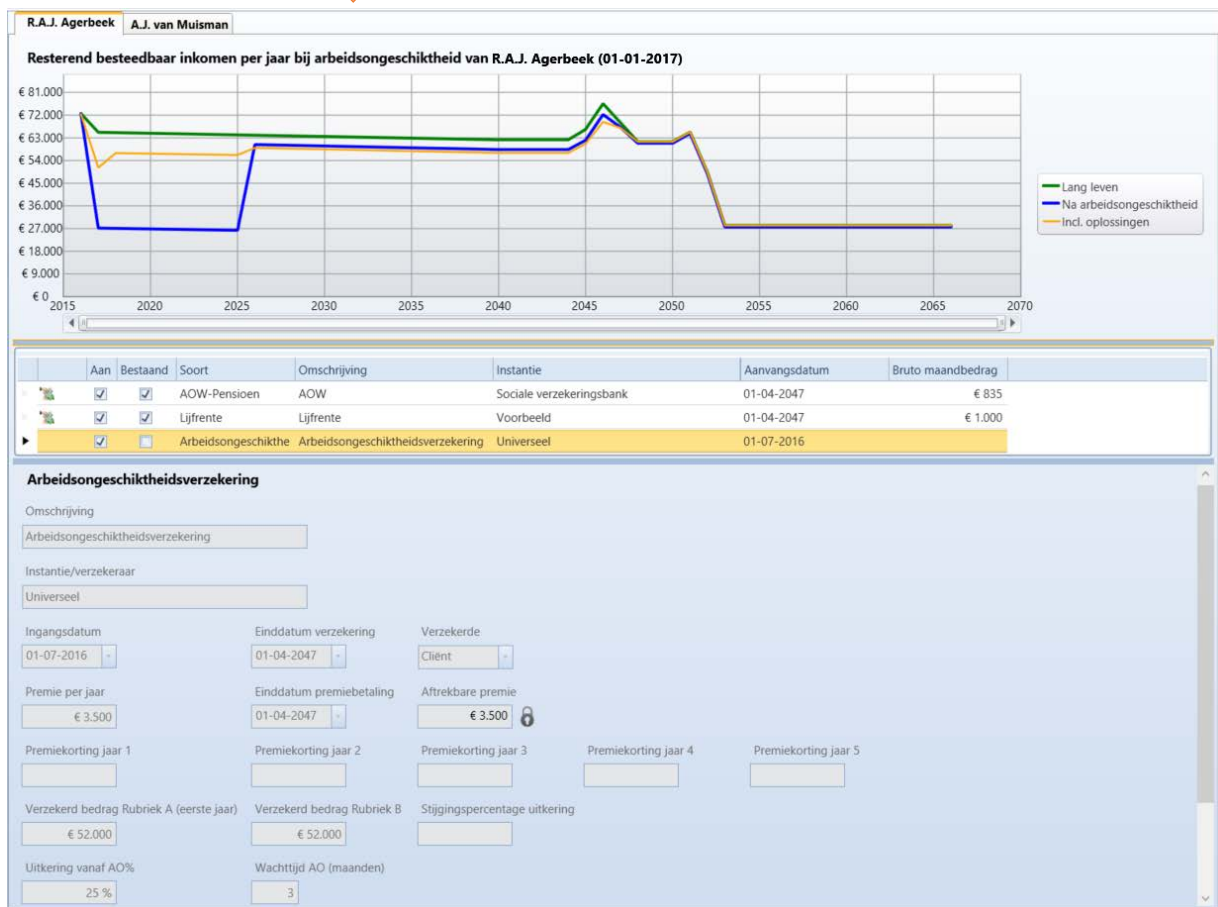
R.A.J. Agerbeek | A.J. van Muisman

Resterend besteedbaar inkomen per jaar bij arbeidsongeschiktheid van R.A.J. Agerbeek (01-01-2017)

€ 81.000
€ 72.000
€ 63.000
€ 54.000
€ 45.000
€ 36.000
€ 27.000
€ 18.000
€ 9.000
€ 0

2015 2020 2025 2030 2035 2040 2045 2050 2055 2060 2065 2070

Lang leven
Na arbeidsongeschiktheid
Incl. oplossingen

| Aan | Bestaand | Soort | Omschrijving | Instantie | Aanvangsdatum | Bruto maandbedrag |
|---|---|---|---|---|---|---|
| ☑ | ☑ | AOW-Pensioen | AOW | Sociale verzekeringsbank | 01-04-2047 | € 835 |
| ☑ | ☑ | Lijfrente | Lijfrente | Voorbeeld | 01-04-2047 | € 1.000 |
| ☑ | ☐ | Arbeidsongeschikthe | Arbeidsongeschiktheidsverzekering | Universeel | 01-07-2016 | |

Arbeidsongeschiktheidsverzekering

Omschrijving
Arbeidsongeschiktheidsverzekering

Instantie/verzekeraar
Universeel

Ingangsdatum
01-07-2016

Einddatum verzekering
01-04-2047

Verzekerde
Cliënt

Premie per jaar
€ 3.500

Einddatum premiebetaling
01-04-2047

Aftrekbare premie
€ 3.500

Premiekorting jaar 1

Premiekorting jaar 2

Premiekorting jaar 3

Premiekorting jaar 4

Premiekorting jaar 5

Verzekerd bedrag Rubriek A (eerste jaar)
€ 52.000

Verzekerd bedrag Rubriek B
€ 52.000

Stijgingspercentage uitkering

Uitkering vanaf AO%
25 %

Wachttijd AO (maanden)
3